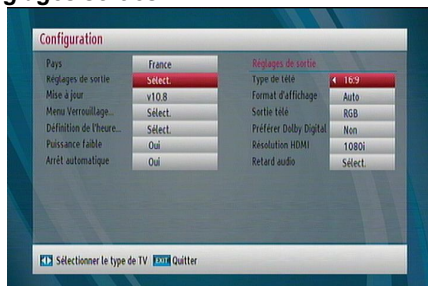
Configuration

| Pays | France |
|---|---|
| Réglages de sortie | Sélect. |
| Mise à jour | v10.8 |
| Menu Verrouillage... | Sélect. |
| Définition de l'heure... | Sélect. |
| Puissance faible | Oui |
| Arrêt automatique | Oui |

Réglages de sortie

| Type de télé | 16:9 |
|---|---|
| Format d'affichage | Auto |
| Sortie télé | RGB |
| Préférer Dolby Digital | Non |
| Résolution HDMI | 1080i |
| Retard audio | Sélect. |

Sélectionner le type de TV EXIT Quitter